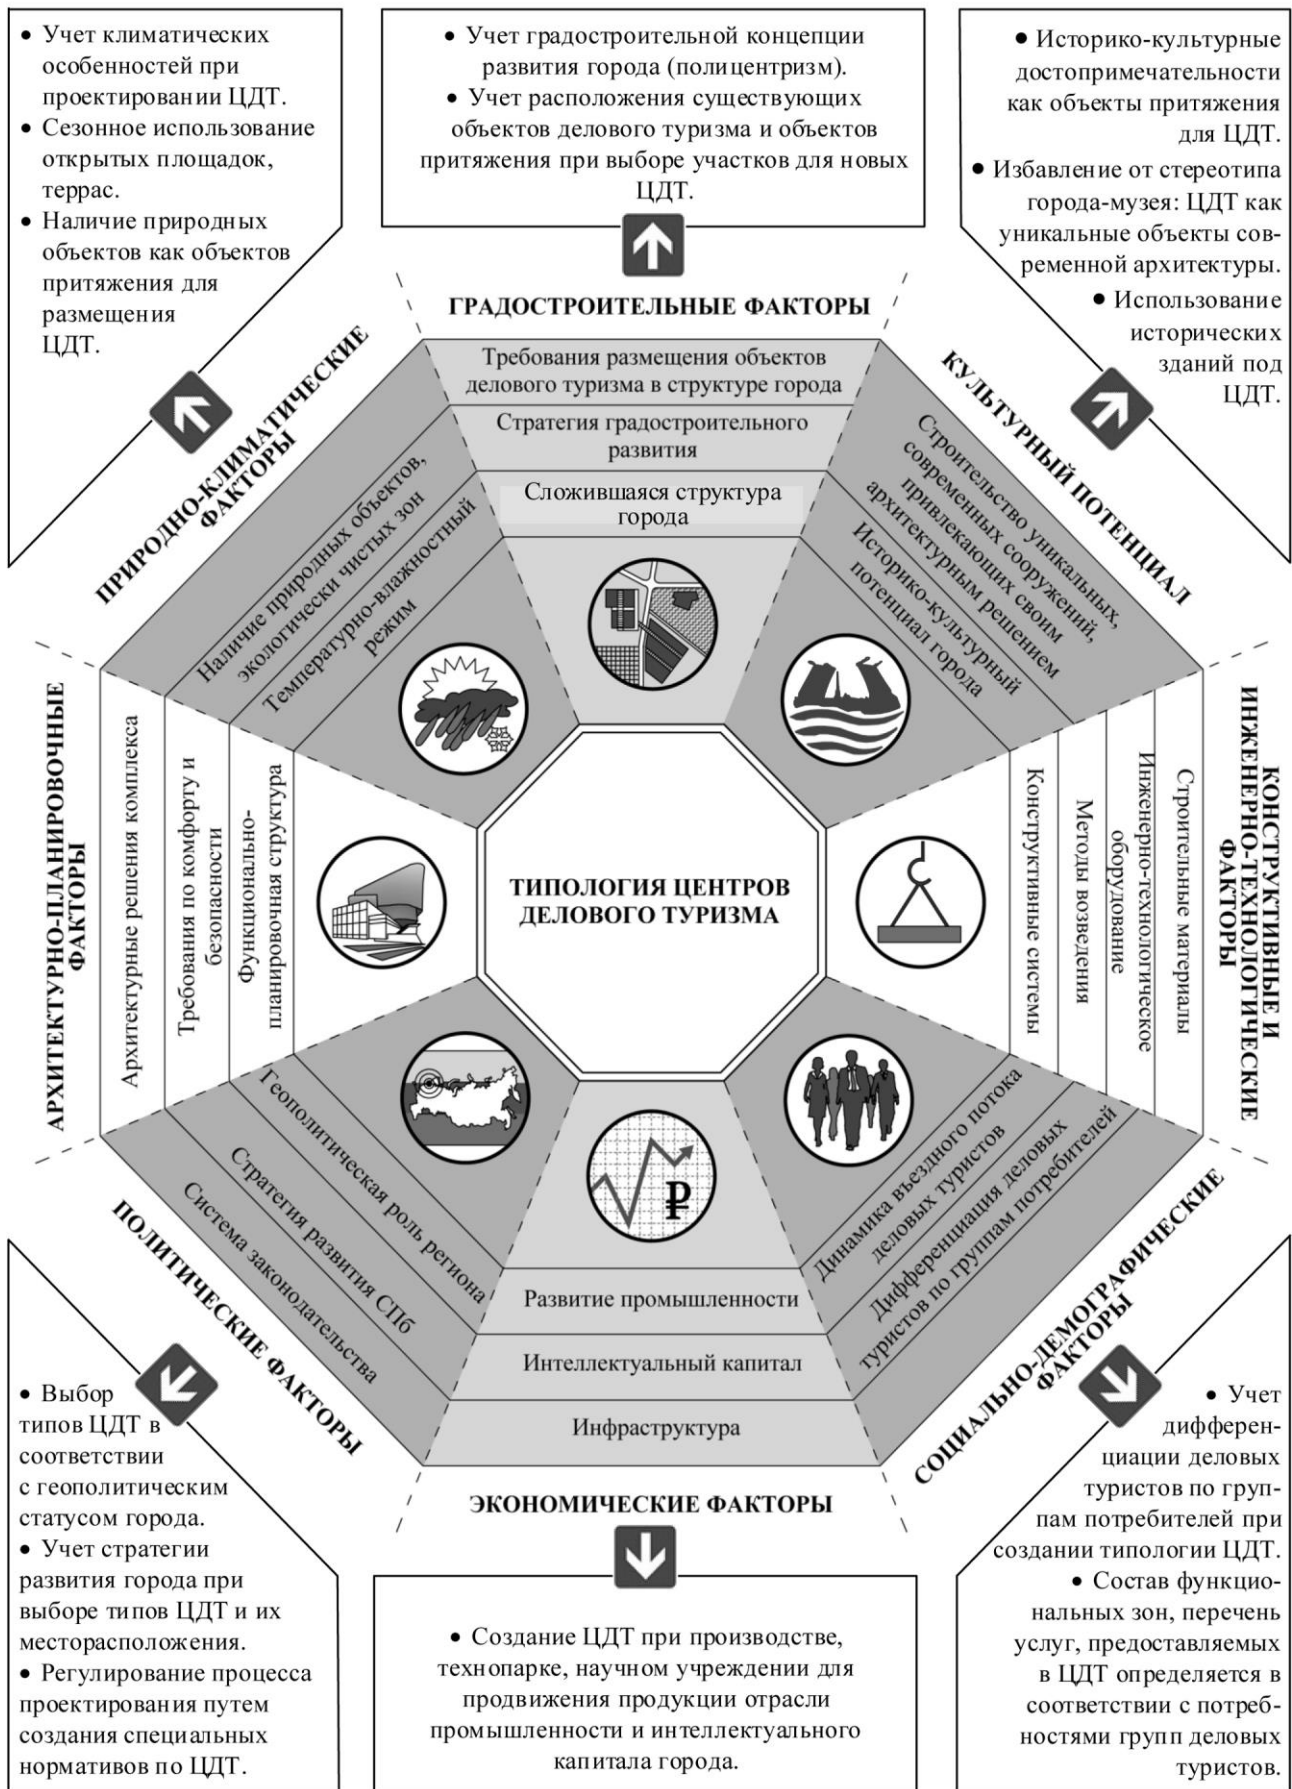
• Учет климатических особенностей при проектировании ЦДТ.
• Сезонное использование открытых площадок, террас.
• Наличие природных объектов как объектов притяжения для размещения ЦДТ.

• Учет градостроительной концепции развития города (полицентризм).
• Учет расположения существующих объектов делового туризма и объектов притяжения при выборе участков для новых ЦДТ.

• Историко-культурные достопримечательности как объекты притяжения для ЦДТ.
• Избавление от стереотипа города-музея: ЦДТ как уникальные объекты современной архитектуры.
• Использование исторических зданий под ЦДТ.

ГРАДОСТРОИТЕЛЬНЫЕ ФАКТОРЫ
Требования размещения объектов делового туризма в структуре города
Стратегия градостроительного развития
Сложившаяся структура города

ПРИРОДНО-КЛИМАТИЧЕСКИЕ ФАКТОРЫ
Наличие природных объектов, экологически чистых зон
Температурно-влажностный режим

КУЛЬТУРНЫЙ ПОТЕНЦИАЛ
Строительство уникальных, современных сооружений, привлекающих своим архитектурным решением
Историко-культурный потенциал города

АРХИТЕКТУРНО-ПЛАНИРОВОЧНЫЕ ФАКТОРЫ
Архитектурные решения комплекса
Требования по комфорту и безопасности
Функционально-планировочная структура

ТИПОЛОГИЯ ЦЕНТРОВ ДЕЛОВОГО ТУРИЗМА

КОНСТРУКТИВНЫЕ И ИНЖЕНЕРНО-ТЕХНОЛОГИЧЕСКИЕ ФАКТОРЫ
Строительные материалы
Инженерно-технологическое оборудование
Методы возведения
Конструктивные системы

ПОЛИТИЧЕСКИЕ ФАКТОРЫ
Геополитическая роль региона
Стратегия развития СПб
Система законодательства

ЭКОНОМИЧЕСКИЕ ФАКТОРЫ
Развитие промышленности
Интеллектуальный капитал
Инфраструктура

СОЦИАЛЬНО-ДЕМОГРАФИЧЕСКИЕ ФАКТОРЫ
Динамика въездного потока деловых туристов
Дифференциация деловых туристов по группам потребителей

• Выбор типов ЦДТ в соответствии с геополитическим статусом города.
• Учет стратегии развития города при выборе типов ЦДТ и их месторасположения.
• Регулирование процесса проектирования путем создания специальных нормативов по ЦДТ.

• Создание ЦДТ при производстве, технопарке, научном учреждении для продвижения продукции отрасли промышленности и интеллектуального капитала города.

• Учет дифференциации деловых туристов по группам потребителей при создании типологии ЦДТ.
• Состав функциональных зон, перечень услуг, предоставляемых в ЦДТ определяется в соответствии с потребностями групп деловых туристов.